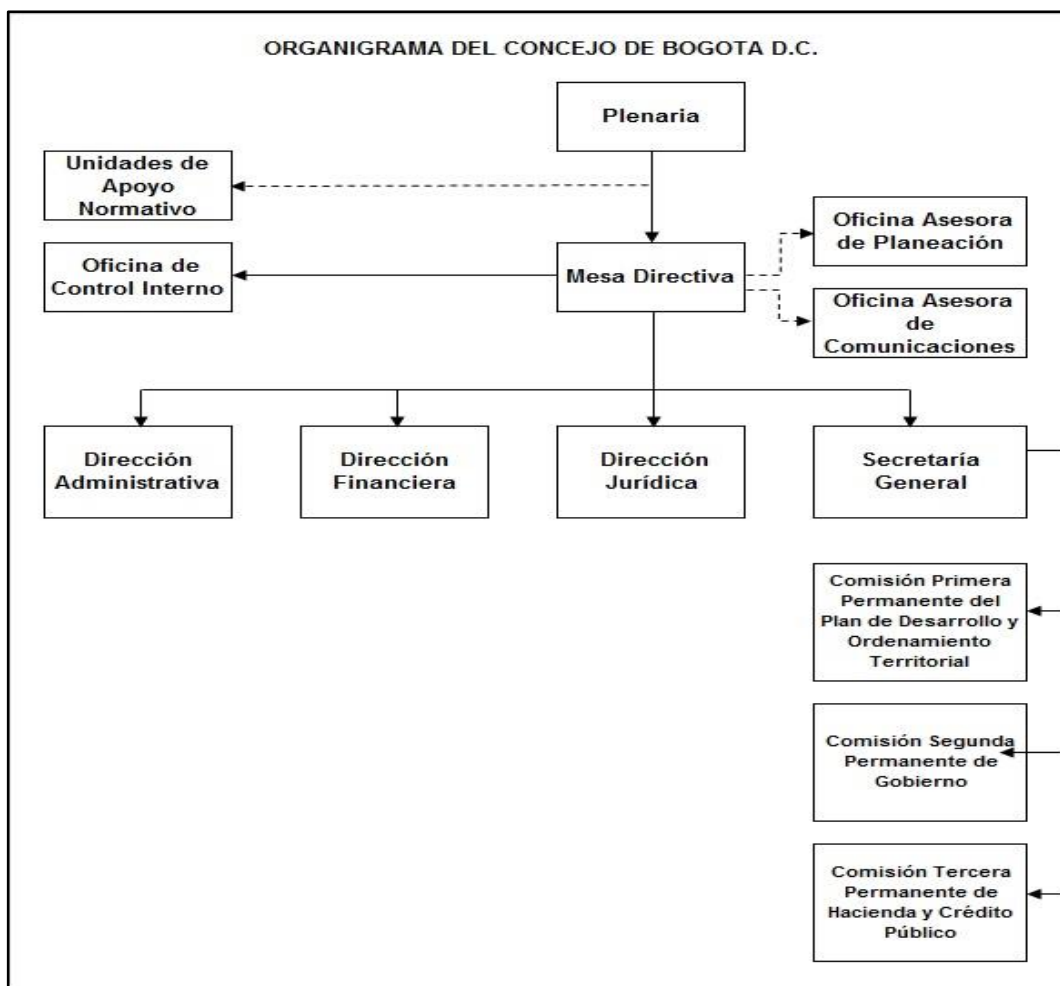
ORGANIGRAMA DEL CONCEJO DE BOGOTA D.C.

Plenaria

Unidades de Apoyo Normativo

Oficina Asesora de Planeación

Oficina de Control Interno

Mesa Directiva

Oficina Asesora de Comunicaciones

Dirección Administrativa

Dirección Financiera

Dirección Jurídica

Secretaría General

Comisión Primera Permanente del Plan de Desarrollo y Ordenamiento Territorial

Comisión Segunda Permanente de Gobierno

Comisión Tercera Permanente de Hacienda y Crédito Público